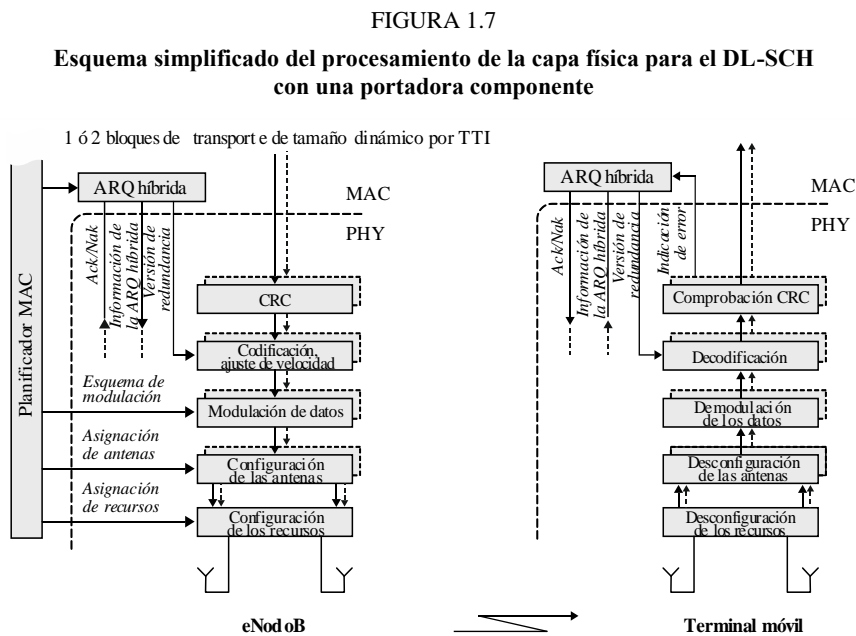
FIGURA 1.7

Esquema simplificado del procesamiento de la capa física para el DL-SCH con una portadora componente

1 ó 2 bloques de transport e de tamaño dinámico por TTI

Planificador MAC

ARQ híbrida

MAC

PHY

Ack/Nak

Información de la ARQ híbrida

Versión de redundancia

CRC

Codificación, ajuste de velocidad

Esquema de modulación

Modulación de datos

Asignación de antenas

Configuración de las antenas

Asignación de recursos

Configuración de los recursos

eNod oB

ARQ híbrida

MAC

PHY

Ack/Nak

Información de la ARQ híbrida

Versión de redundancia

Indicación de error

Comprobación CRC

Decodificación

Demodulación de los datos

Desconfiguración de las antenas

Desconfiguración de los recursos

Terminal móvil